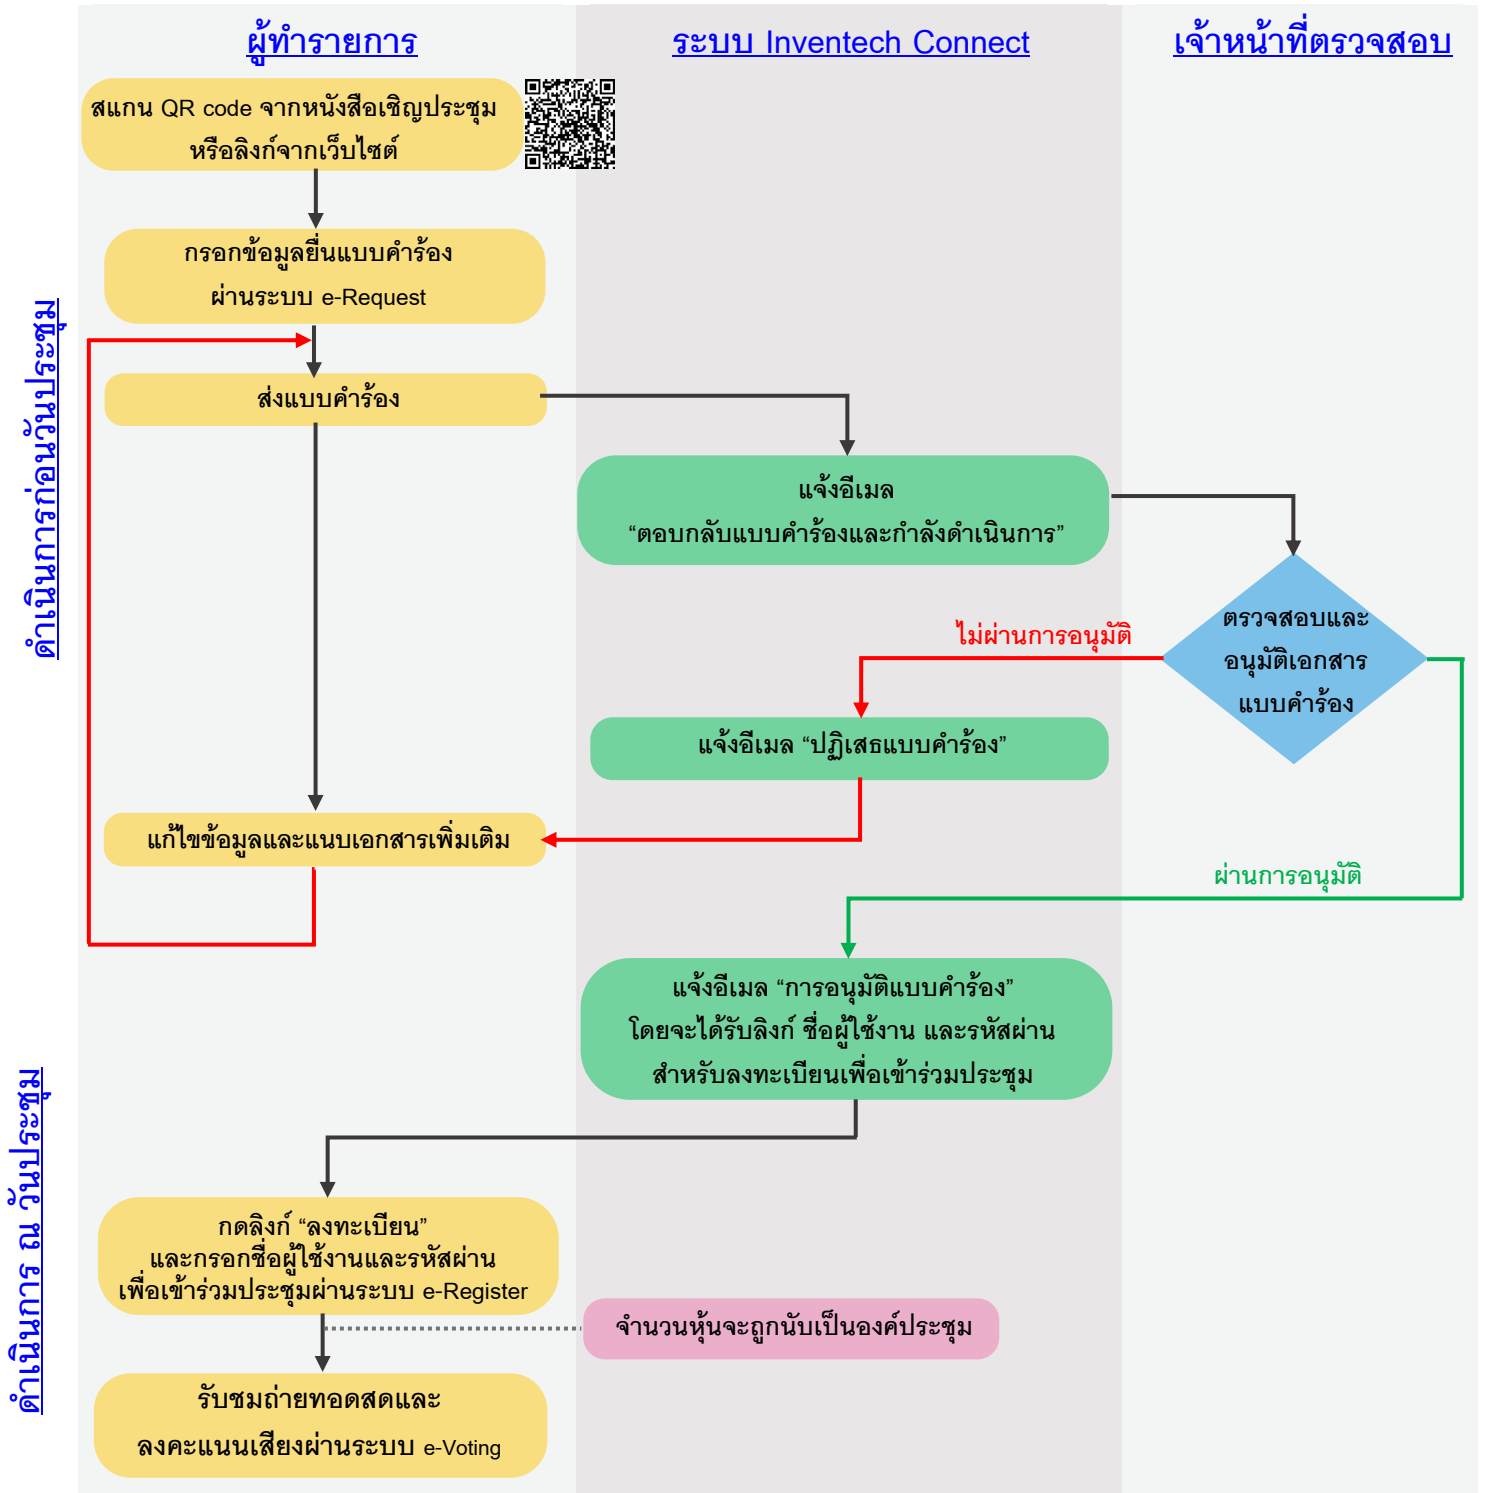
ผู้ทำรายการ

ระบบ Inventech Connect

เจ้าหน้าที่ตรวจสอบ

ดำเนินการก่อนวันประชุม

สแกน QR code จากหนังสือเชิญประชุม หรือลิงก์จากเว็บไซต์

กรอกข้อมูลยื่นแบบคำร้อง ผ่านระบบ e-Request

ส่งแบบคำร้อง

แจ้งอีเมล “ตอบกลับแบบคำร้องและกำลังดำเนินการ”

ตรวจสอบและ อนุมัติเอกสาร แบบคำร้อง

ไม่ผ่านการอนุมัติ

แจ้งอีเมล “ปฏิเสธแบบคำร้อง”

แก้ไขข้อมูลและแนบเอกสารเพิ่มเติม

ผ่านการอนุมัติ

แจ้งอีเมล “การอนุมัติแบบคำร้อง” โดยจะได้รับลิงก์ ชื่อผู้ใช้งาน และรหัสผ่าน สำหรับลงทะเบียนเพื่อเข้าร่วมประชุม

ดำเนินการ ณ วันประชุม

กดลิงก์ “ลงทะเบียน” และกรอกชื่อผู้ใช้งานและรหัสผ่าน เพื่อเข้าร่วมประชุมผ่านระบบ e-Register

จำนวนหุ้นจะถูกนับเป็นองค์ประชุม

รับชมถ่ายทอดสดและ ลงคะแนนเสียงผ่านระบบ e-Voting